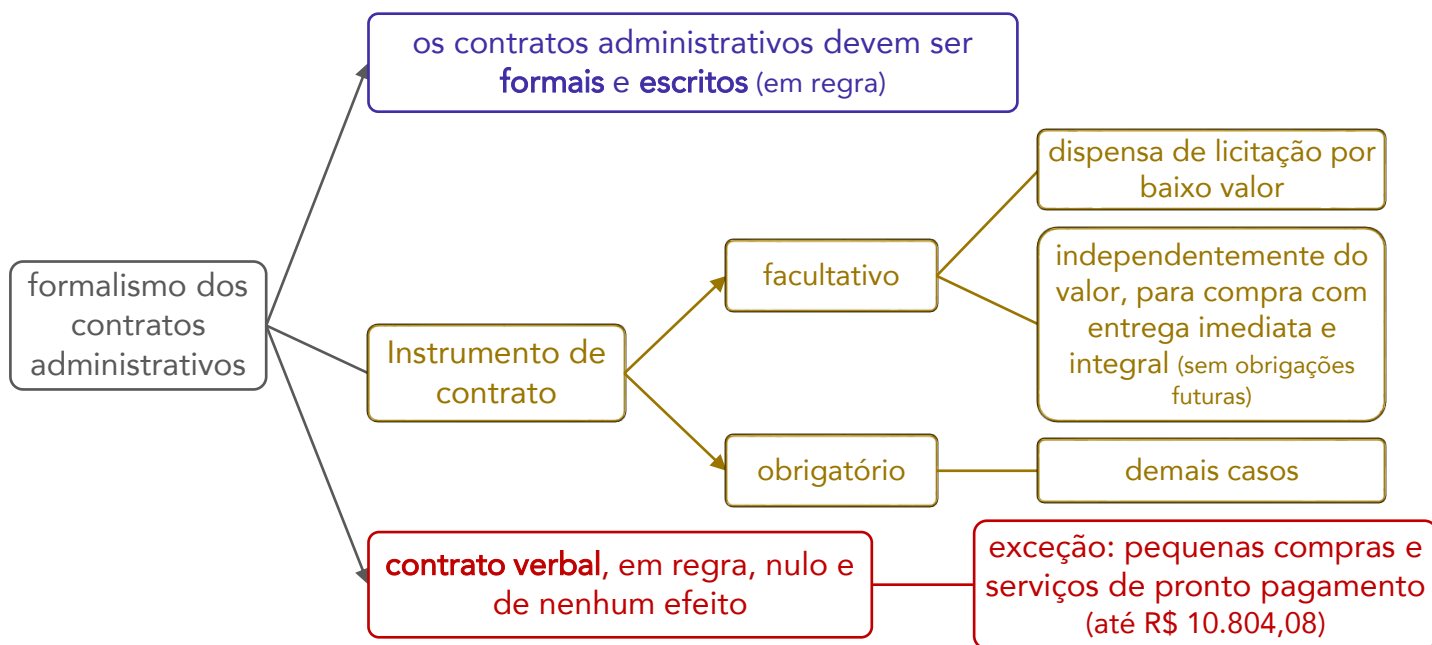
formalismo dos contratos administrativos

os contratos administrativos devem ser formais e escritos (em regra)

Instrumento de contrato

facultativo

dispensa de licitação por baixo valor

independentemente do valor, para compra com entrega imediata e integral (sem obrigações futuras)

obrigatório

demais casos

contrato verbal, em regra, nulo e de nenhum efeito

exceção: pequenas compras e serviços de pronto pagamento (até R$ 10.804,08)